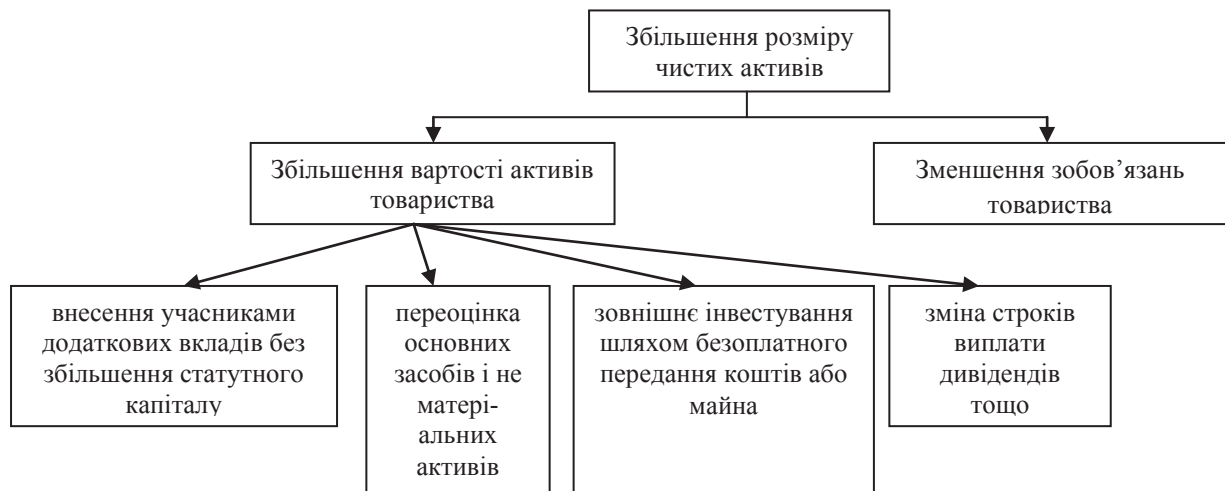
Збільшення розміру чистих активів

Збільшення вартості активів товариства

Зменшення зобов'язань товариства

внесення учасниками додаткових вкладів без збільшення статутного капіталу

переоцінка основних засобів і не матері-альних активів

зовнішнє інвестування шляхом безоплатного передання коштів або майна

зміна строків виплати дивідендів тощо